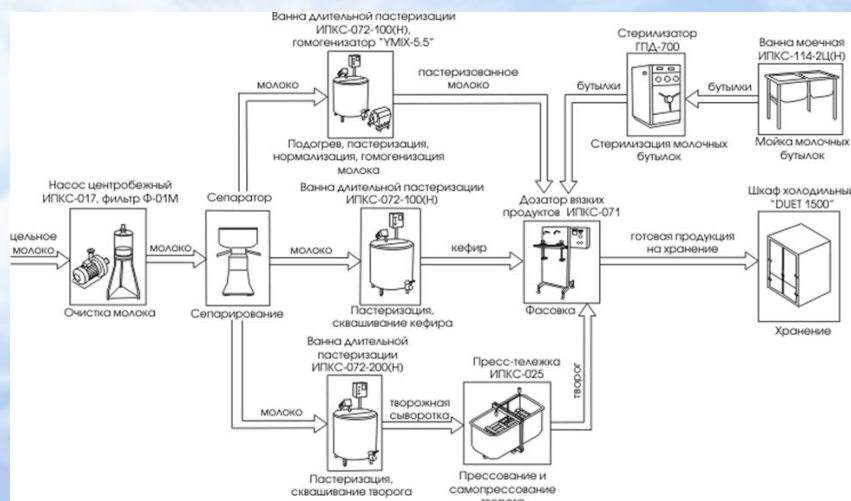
Ванна длительной пастеризации ИПКС-072-100(Н), гомогенизатор "YMIX-5.5"

Стерилизатор ГПД-700

Ванна моечная ИПКС-114-2Ц(Н)

молоко

пастеризованное молоко

бутылки

бутылки

Подогрев, пастеризация, нормализация, гомогенизация молока

Стерилизация молочных бутылок

Мойка молочных бутылок

Насос центробежный ИПКС-017, фильтр Ф-01М

Сепаратор

Ванна длительной пастеризации ИПКС-072-100(Н)

Дозатор вязких продуктов ИПКС-071

Шкаф холодильный "DUET 1500"

цельное молоко

молоко

молоко

кефир

готовая продукция на хранение

Очистка молока

Сепарирование

Пастеризация, сквашивание кефира

Фасовка

Хранение

Ванна длительной пастеризации ИПКС-072-200(Н)

Пресс-тележка ИПКС-025

творог

молоко

творожная сыворотка

Пастеризация, сквашивание творога

Прессование и самопрессование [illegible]